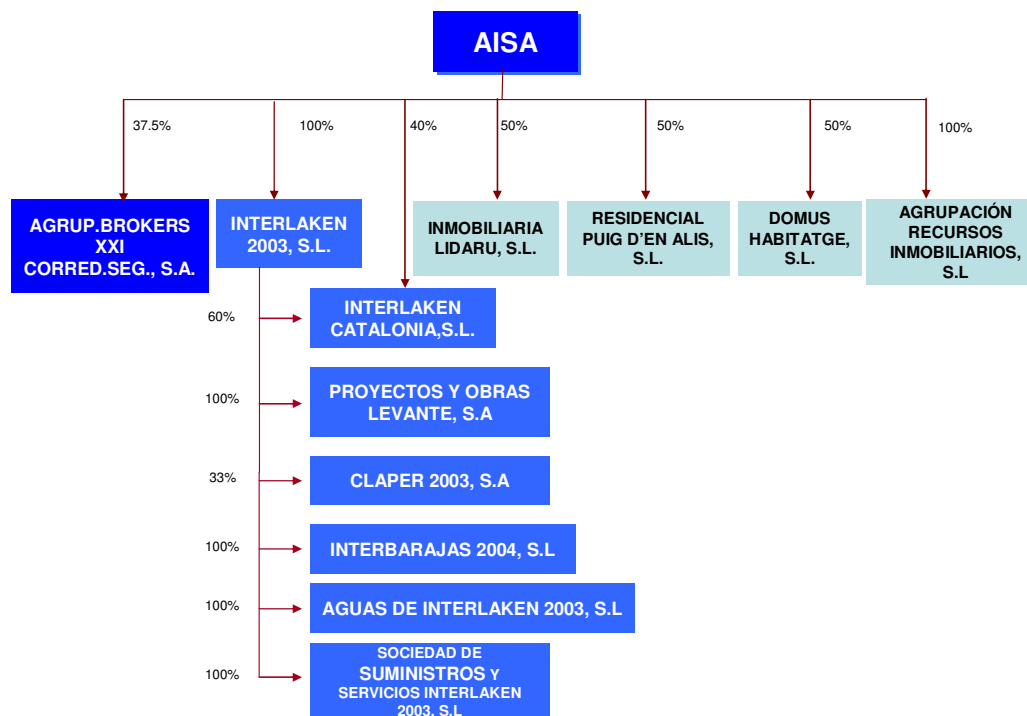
AISA

37.5%

AGRUP.BROKERS XXI CORRED.SEG., S.A.

100%

INTERLAKEN 2003, S.L.

40%

50%

INMOBILIARIA LIDARU, S.L.

50%

RESIDENCIAL PUIG D'EN ALIS, S.L.

50%

DOMUS HABITATGE, S.L.

100%

AGRUPACIÓN RECURSOS INMOBILIARIOS, S.L

60%

INTERLAKEN CATALONIA,S.L.

100%

PROYECTOS Y OBRAS LEVANTE, S.A

33%

CLAPER 2003, S.A

100%

INTERBARAJAS 2004, S.L

100%

AGUAS DE INTERLAKEN 2003, S.L

100%

SOCIEDAD DE SUMINISTROS Y SERVICIOS INTERLAKEN 2003, S.L